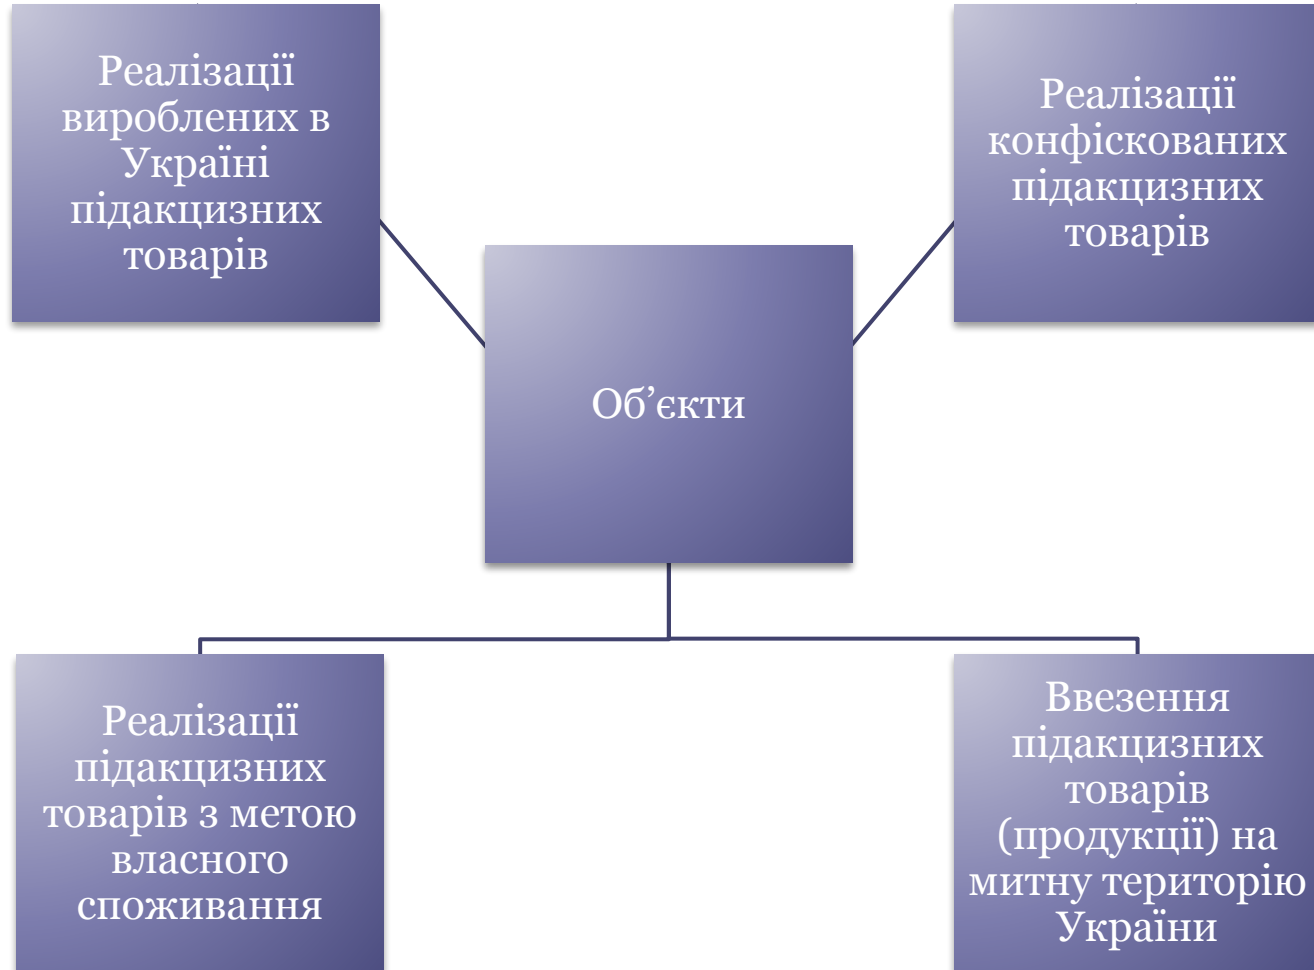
Реалізації вироблених в Україні підакцизних товарів

Реалізації конфіскованих підакцизних товарів

Об’єкти

Реалізації підакцизних товарів з метою власного споживання

Ввезення підакцизних товарів (продукції) на митну територію України